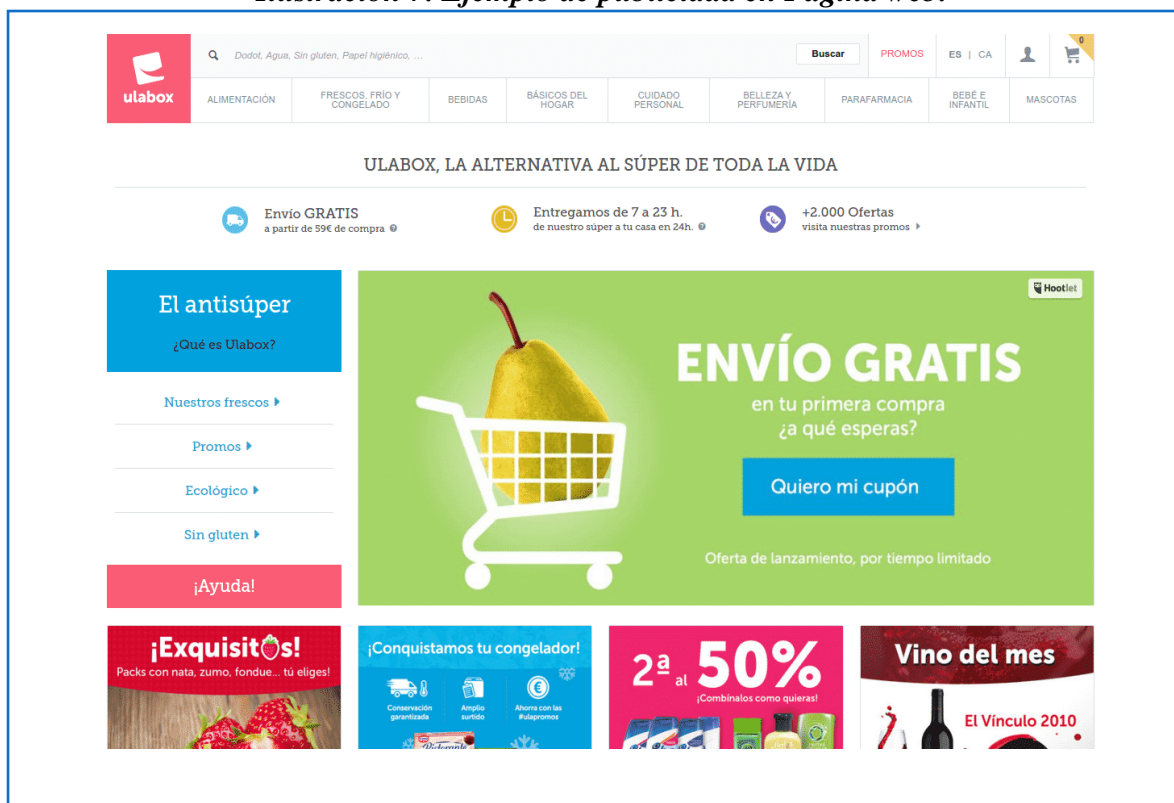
Ilustración 7: Ejemplo de publicidad en Página Web.

ulabox

Dodot, Agua, Sin gluten, Papel higiénico, ...

Buscar

PROMOS

ES | CA

0

ALIMENTACIÓN

FRESCOS, FRÍO Y CONGELADO

BEBIDAS

BÁSICOS DEL HOGAR

CUIDADO PERSONAL

BELLEZA Y PERFUMERÍA

PARAFARMACIA

BEBÉ E INFANTIL

MASCOTAS

ULABOX, LA ALTERNATIVA AL SÚPER DE TODA LA VIDA

Envío GRATIS
a partir de 59€ de compra

Entregamos de 7 a 23 h.
de nuestro súper a tu casa en 24h.

+2.000 Ofertas
visita nuestras promos

El antisúper

¿Qué es Ulabox?

Nuestros frescos

Promos

Ecológico

Sin gluten

¡Ayuda!

Hootlet

ENVÍO GRATIS
en tu primera compra
¿a qué esperas?

Quiero mi cupón

Oferta de lanzamiento, por tiempo limitado

¡Exquisitos!
Packs con nata, zumo, fondue... tú eliges!

¡Conquistamos tu congelador!
Conservación garantizada
Amplio surtido
Ahorra con las #ulapromos

2ª al 50%
¡Combínalos como quieras!

Vino del mes
El Vínculo 2010